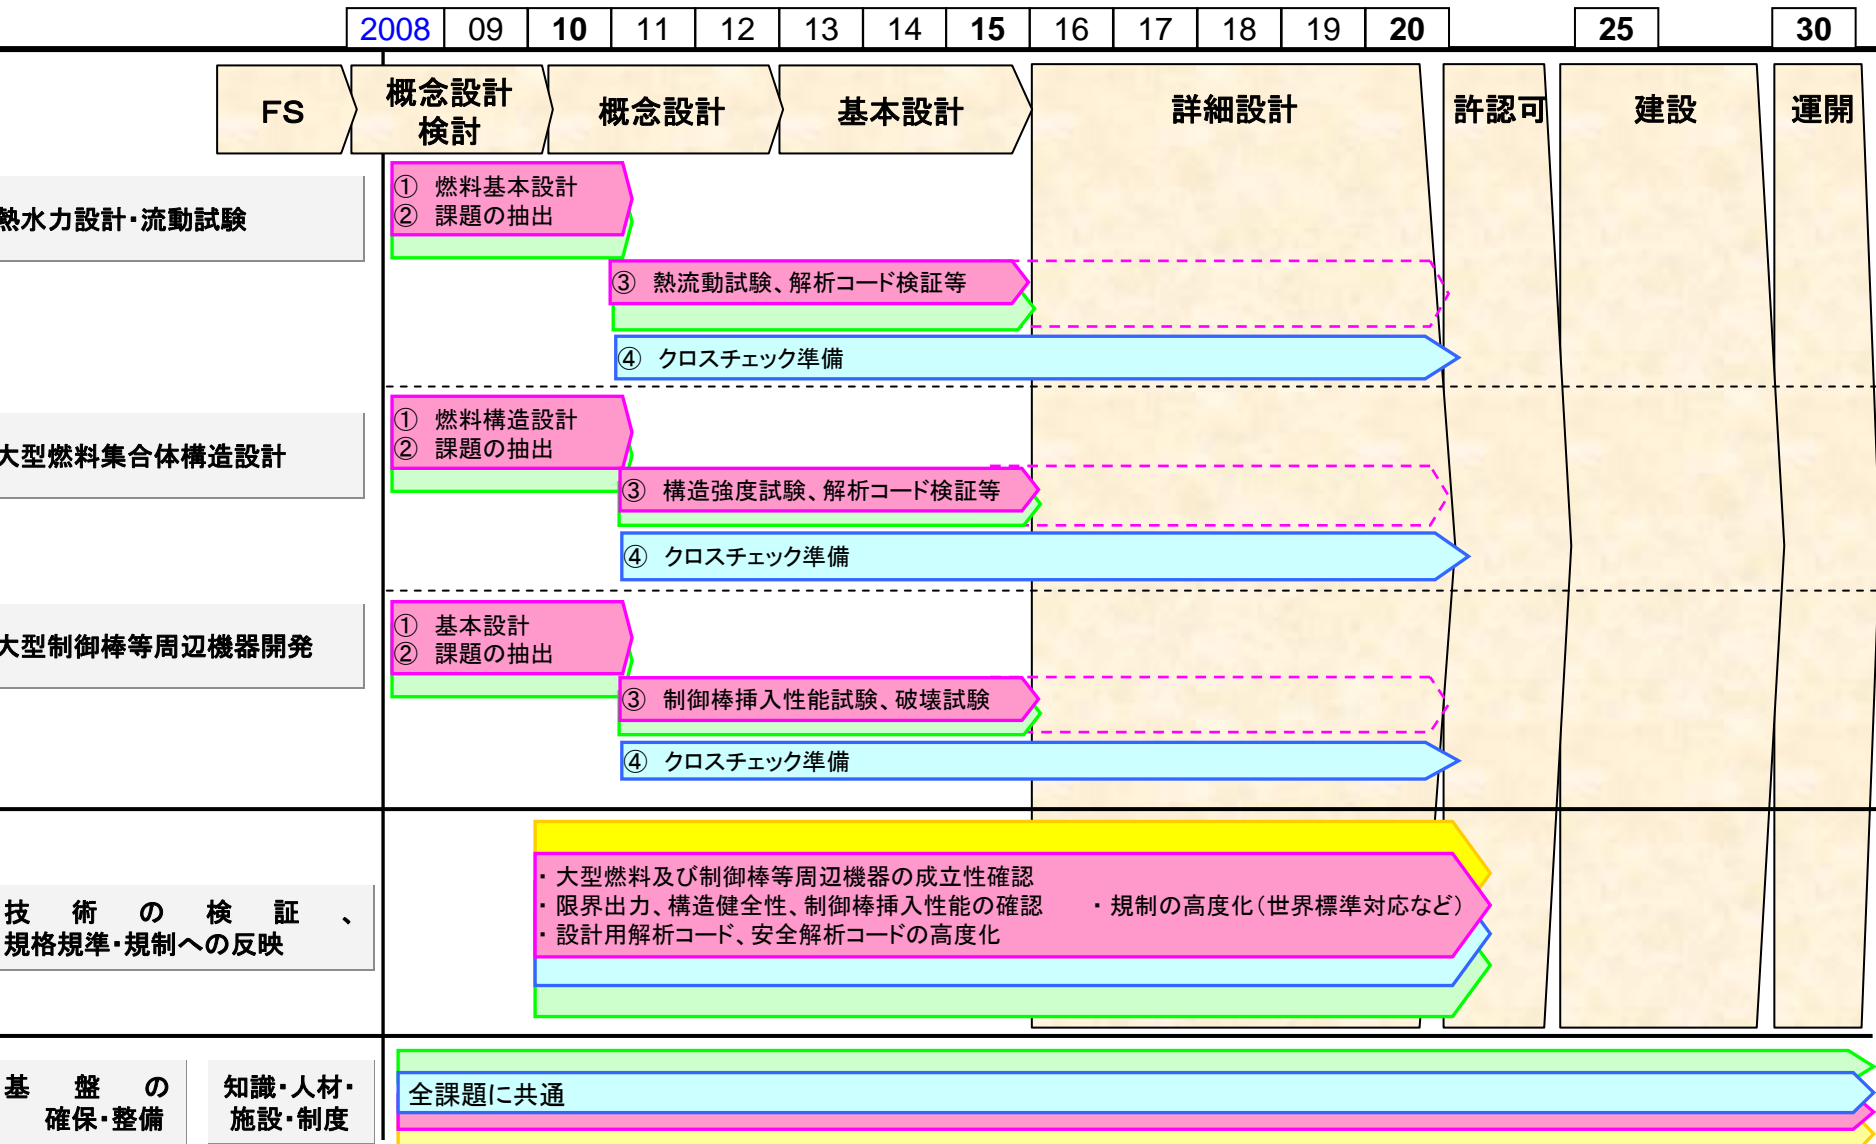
| 2008 | 09 | 10 | 11 | 12 | 13 | 14 | 15 | 16 | 17 | 18 | 19 | 20 | 25 | 30 |
|---|---|---|---|---|---|---|---|---|---|---|---|---|---|---|

FS
概念設計検討
概念設計
基本設計
詳細設計
許認可
建設
運開

熱水力設計・流動試験
① 燃料基本設計
② 課題の抽出
③ 熱流動試験、解析コード検証等
④ クロスチェック準備

大型燃料集合体構造設計
① 燃料構造設計
② 課題の抽出
③ 構造強度試験、解析コード検証等
④ クロスチェック準備

大型制御棒等周辺機器開発
① 基本設計
② 課題の抽出
③ 制御棒挿入性能試験、破壊試験
④ クロスチェック準備

技術の検証、規格規準・規制への反映
・大型燃料及び制御棒等周辺機器の成立性確認
・限界出力、構造健全性、制御棒挿入性能の確認
・設計用解析コード、安全解析コードの高度化
・規制の高度化(世界標準対応など)

基盤の確保・整備
知識・人材・施設・制度
全課題に共通